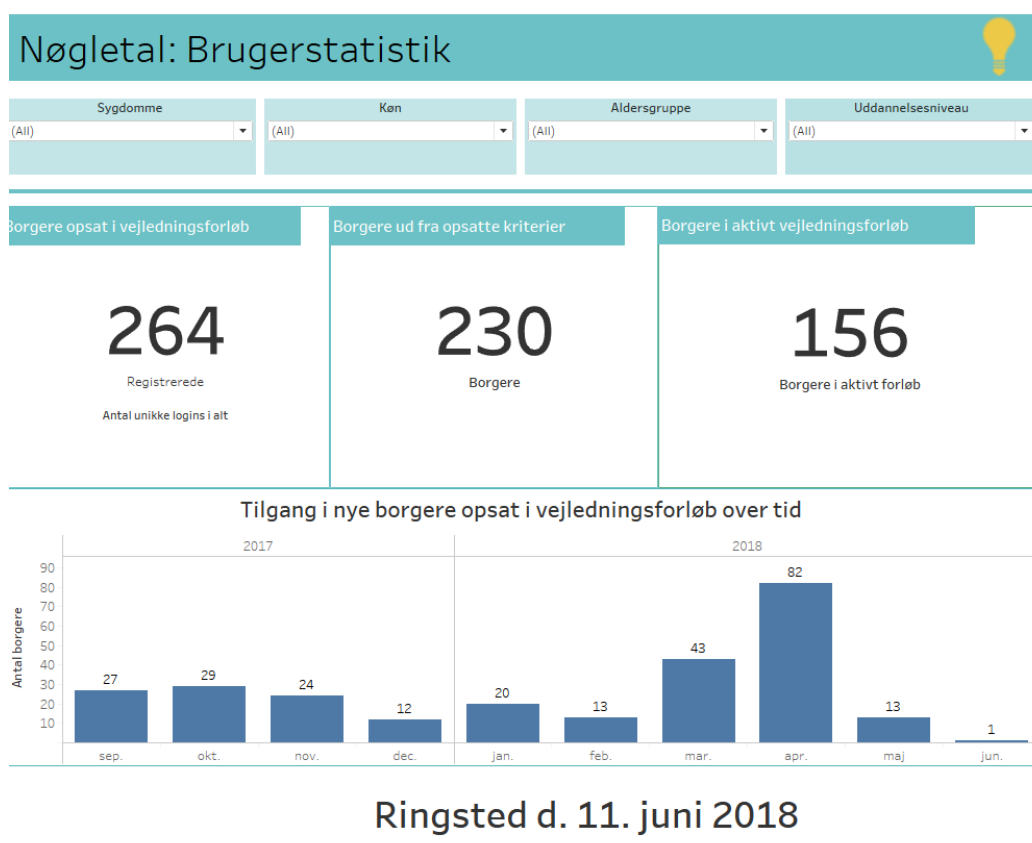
Nøgletal: Brugerstatistik

Sygdomme
(All)

Køn
(All)

Aldersgruppe
(All)

Uddannelsesniveau
(All)

Borgere opsat i vejledningsforløb

264
Registrerede

Antal unikke logins i alt

Borgere ud fra opsatte kriterier

230
Borgere

Borgere i aktivt vejledningsforløb

156
Borgere i aktivt forløb

Tilgang i nye borgere opsat i vejledningsforløb over tid

2017
2018

Antal borgere
90
80
70
60
50
40
30
20
10

27
29
24
12
20
13
43
82
13
1

sep.
okt.
nov.
dec.
jan.
feb.
mar.
apr.
maj
jun.

Ringsted d. 11. juni 2018